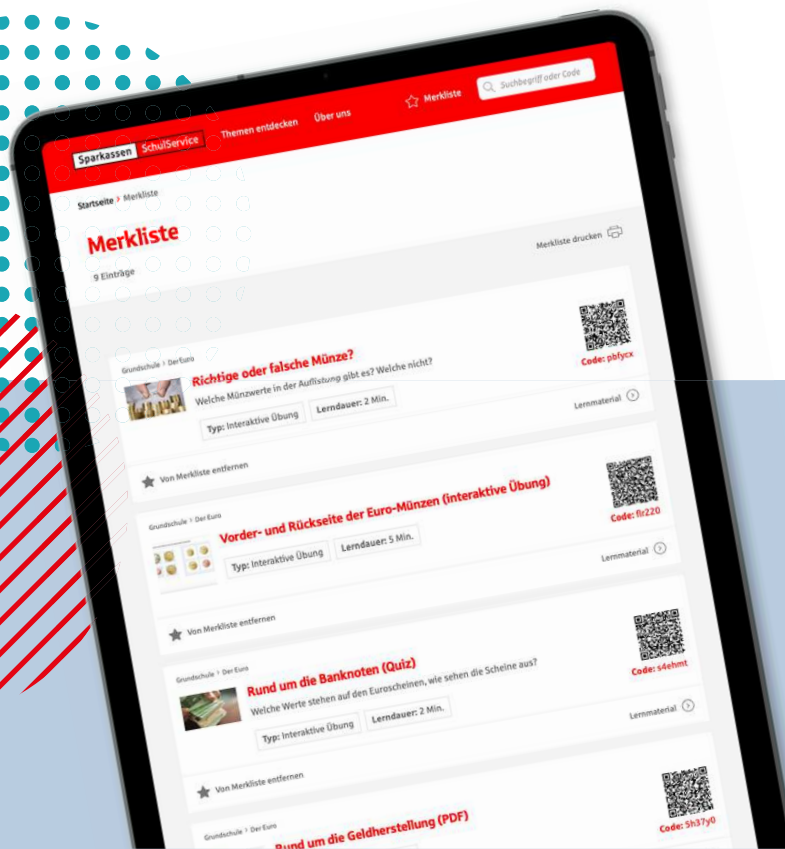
Sparkassen SchulService Themen entdecken Über uns Merkliste Suchbegriff oder Code

Startseite > Merkliste

Merkliste

9 Einträge

Merkliste drucken

Grundschule > Der Euro

Richtige oder falsche Münze?

Welche Münzwerte in der Auflistung gibt es? Welche nicht?

Typ: Interaktive Übung Lerndauer: 2 Min.

Code: pbfycx

Lernmaterial

Von Merkliste entfernen

Grundschule > Der Euro

Vorder- und Rückseite der Euro-Münzen (interaktive Übung)

Typ: Interaktive Übung Lerndauer: 5 Min.

Code: flr220

Lernmaterial

Von Merkliste entfernen

Grundschule > Der Euro

Rund um die Banknoten (Quiz)

Welche Werte stehen auf den Euroscheinen, wie sehen die Scheine aus?

Typ: Interaktive Übung Lerndauer: 2 Min.

Code: s4ehmt

Lernmaterial

Von Merkliste entfernen

Grundschule > Der Euro

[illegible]und um die Geldherstellung (PDF)

Code: 5h37y0